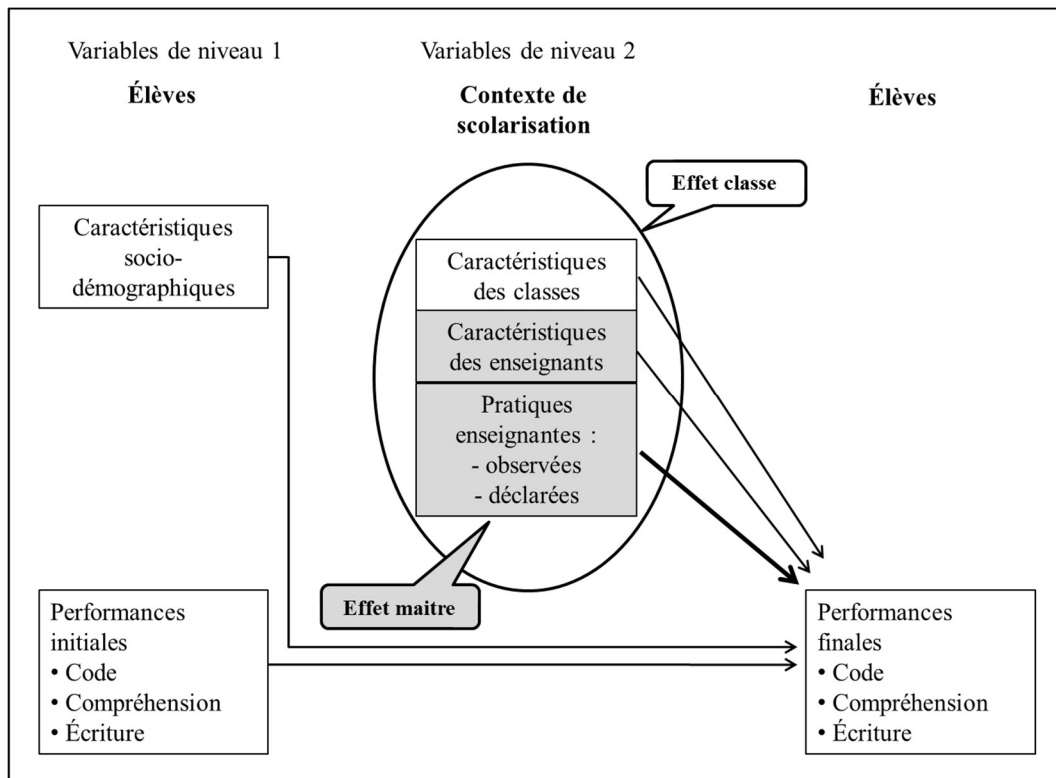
Variables de niveau 1

**Élèves**

Variables de niveau 2

**Contexte de scolarisation**

**Élèves**

**Effet classe**

Caractéristiques socio-démographiques

Caractéristiques des classes

Caractéristiques des enseignants

Pratiques enseignantes :
- observées
- déclarées

**Effet maitre**

Performances initiales
• Code
• Compréhension
• Écriture

Performances finales
• Code
• Compréhension
• Écriture